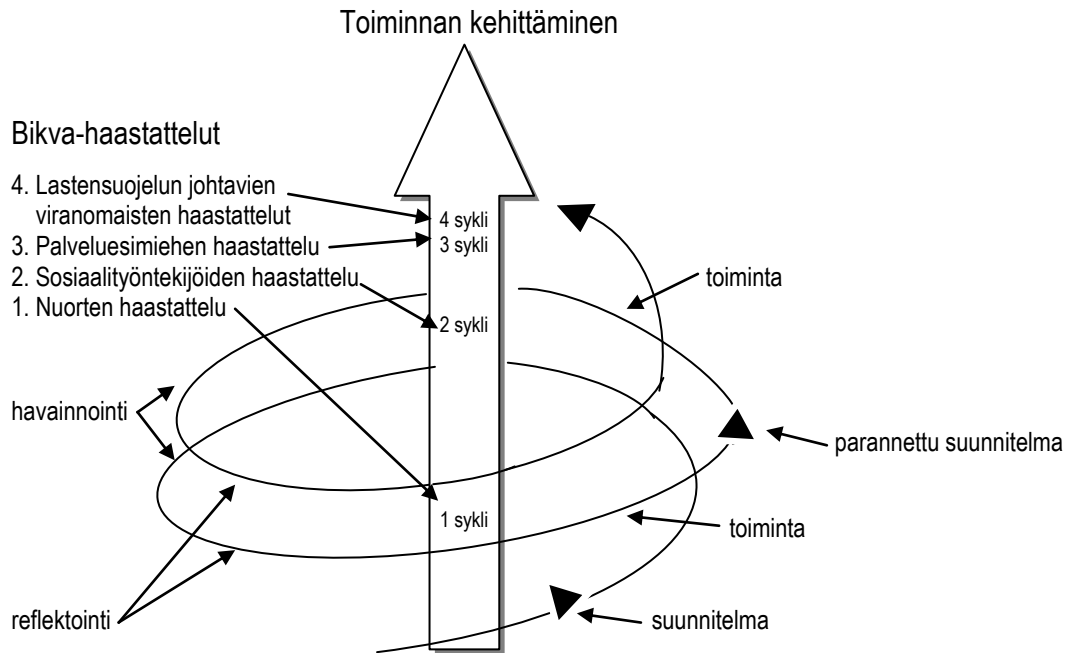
Toiminnan kehittäminen

Bikva-haastattelut

4. Lastensuojelun johtavien viranomaisten haastattelut
3. Palveluesimiehen haastattelu
2. Sosiaalityöntekijöiden haastattelu
1. Nuorten haastattelu

4 sykli
3 sykli
2 sykli
1 sykli

toiminta

havainnointi

parannettu suunnitelma

toiminta

reflektointi

suunnitelma